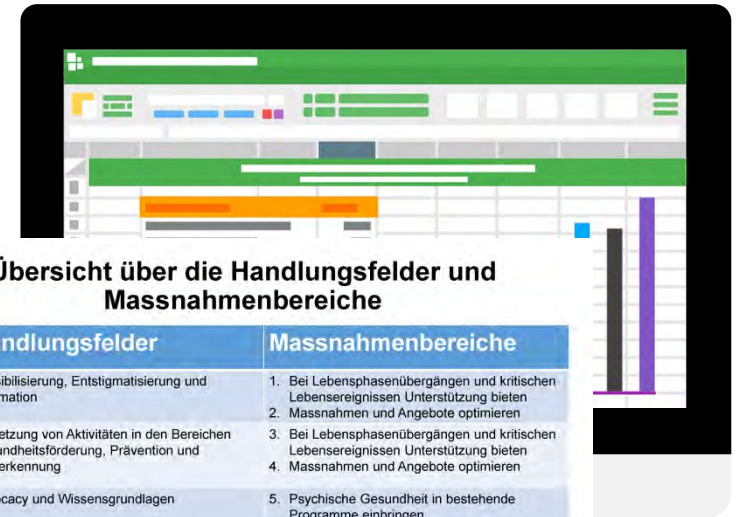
Übersicht über die Handlungsfelder und Massnahmenbereiche

| ndlungsfelder | Massnahmenbereiche |
|---|---|
| ibilisierung, Entstigmatisierung und mation | 1. Bei Lebensphasenübergängen und kritischen Lebensereignissen Unterstützung bieten 2. Massnahmen und Angebote optimieren |
| etzung von Aktivitäten in den Bereichen ndheitsförderung, Prävention und erkennung | 3. Bei Lebensphasenübergängen und kritischen Lebensereignissen Unterstützung bieten 4. Massnahmen und Angebote optimieren |
| ecacy und Wissensgrundlagen | 5. Psychische Gesundheit in bestehende Programme einbringen |